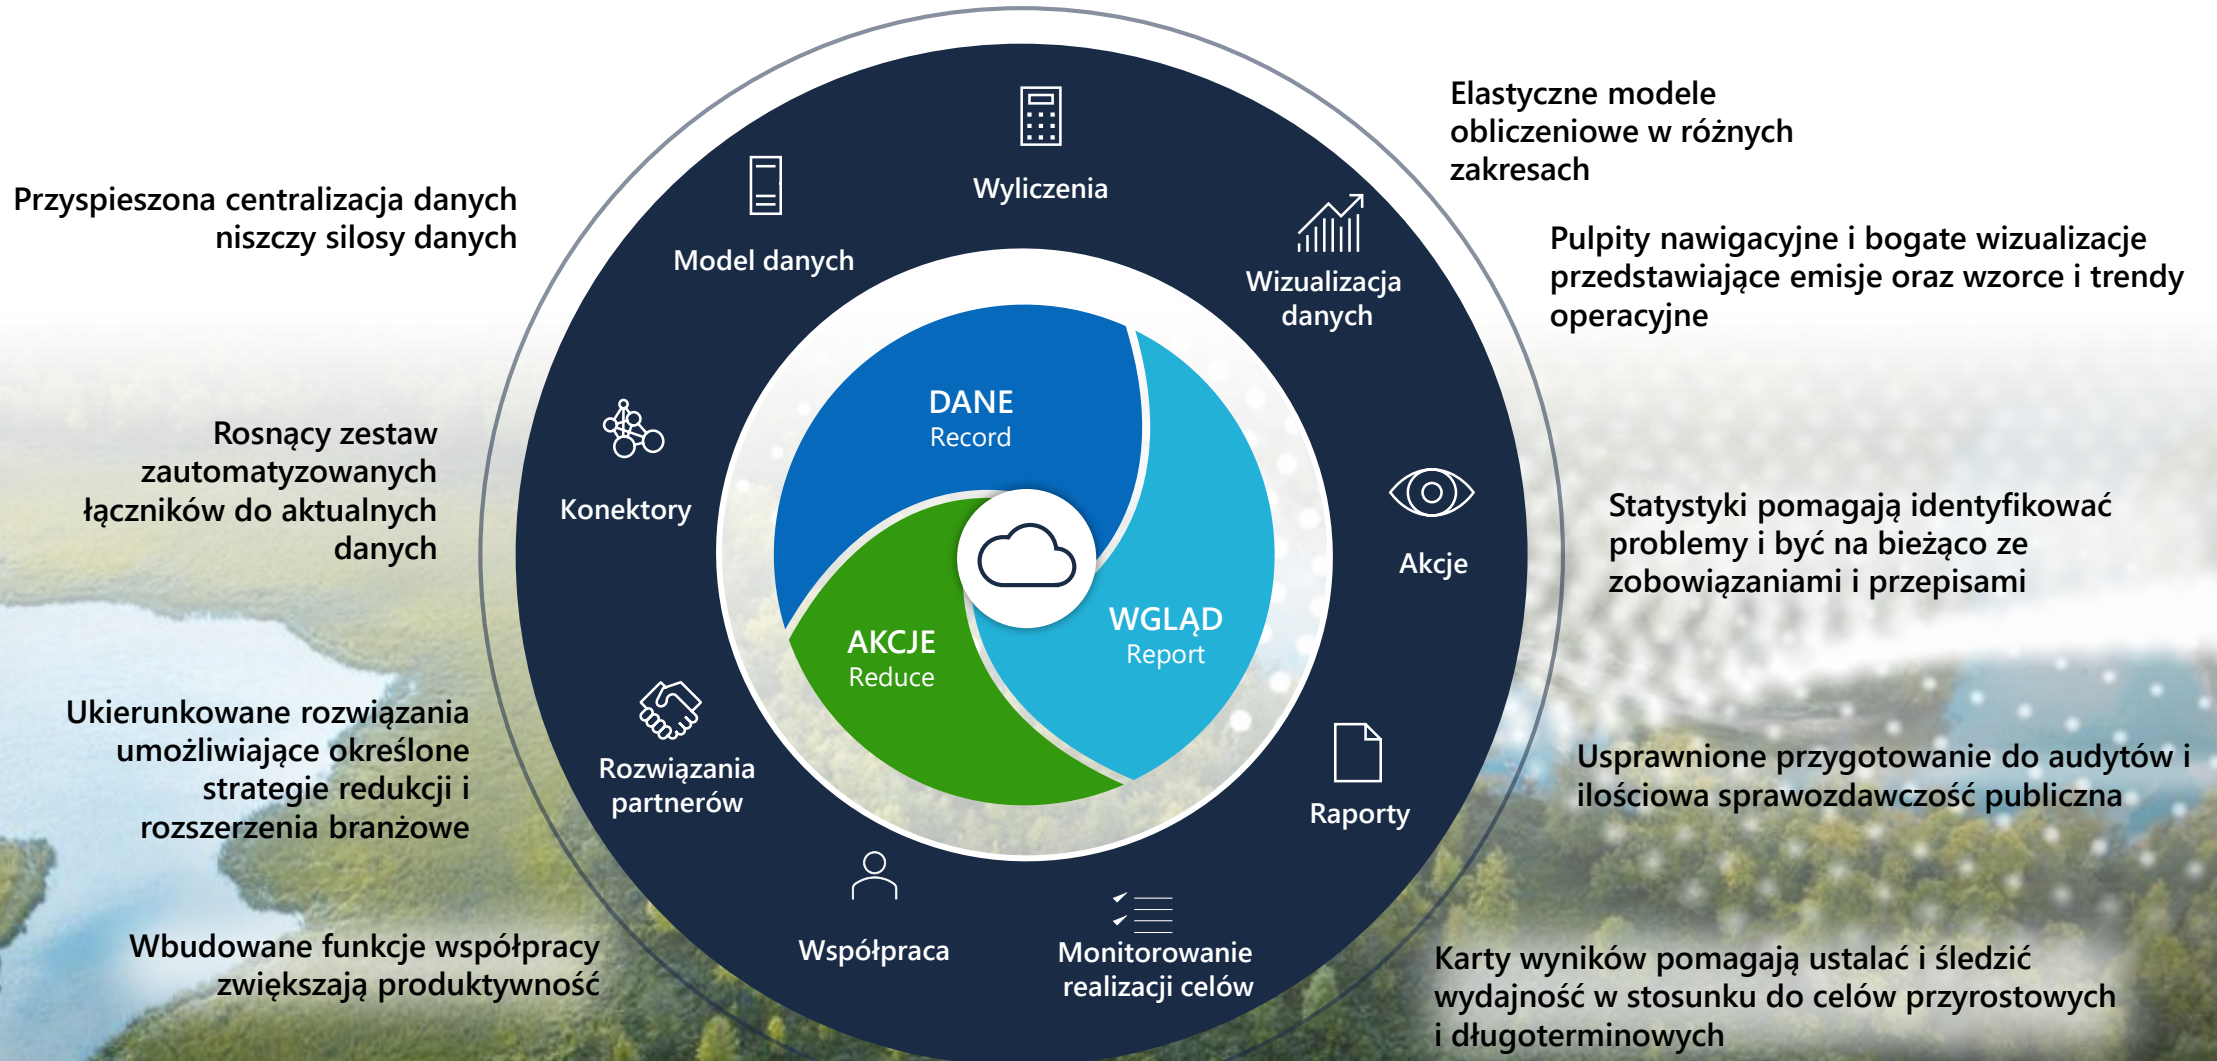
Przyspieszona centralizacja danych niszczy silosy danych

Rosnący zestaw zautomatyzowanych łączników do aktualnych danych

Ukierunkowane rozwiązania umożliwiające określone strategie redukcji i rozszerzenia branżowe

Wbudowane funkcje współpracy zwiększają produktywność

Wyliczenia

Model danych

Wizualizacja danych

Konektory

Akcje

Rozwiązania partnerów

Raporty

Współpraca

Monitorowanie realizacji celów

DANE
Record

AKCJE
Reduce

WGLĄD
Report

Elastyczne modele obliczeniowe w różnych zakresach

Pulpity nawigacyjne i bogate wizualizacje przedstawiające emisje oraz wzorce i trendy operacyjne

Statystyki pomagają identyfikować problemy i być na bieżąco ze zobowiązaniami i przepisami

Usprawnione przygotowanie do audytów i ilościowa sprawozdawczość publiczna

Karty wyników pomagają ustalać i śledzić wydajność w stosunku do celów przyrostowych i długoterminowych